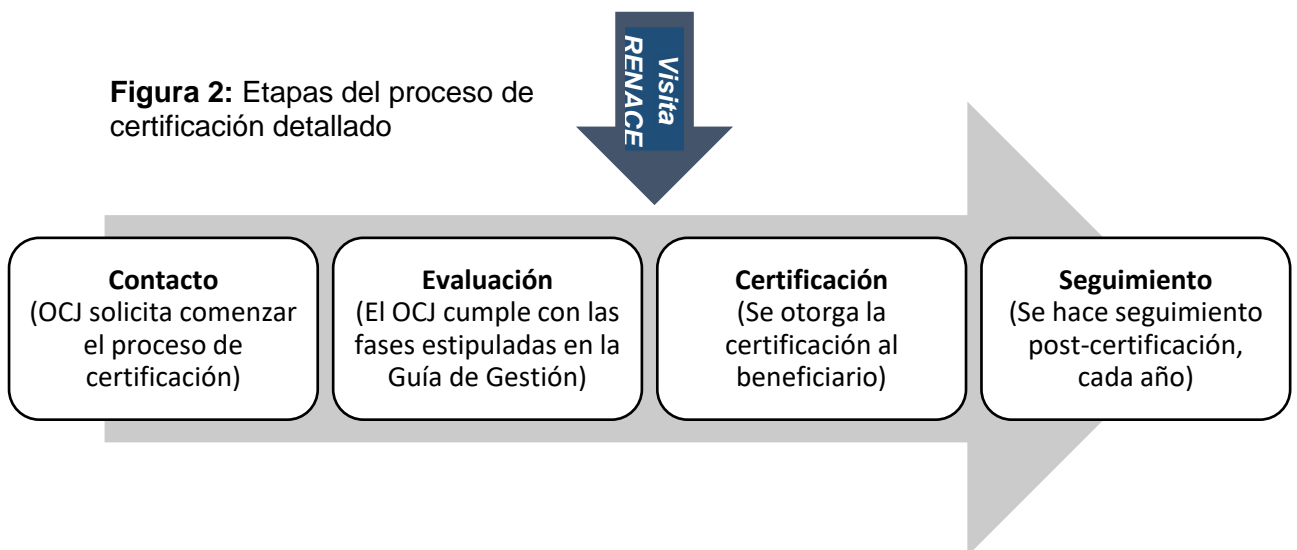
**Figura 2:** Etapas del proceso de certificación detallado

Visita RENACE

**Contacto**
(OCJ solicita comenzar el proceso de certificación)

**Evaluación**
(El OCJ cumple con las fases estipuladas en la Guía de Gestión)

**Certificación**
(Se otorga la certificación al beneficiario)

**Seguimiento**
(Se hace seguimiento post-certificación, cada año)